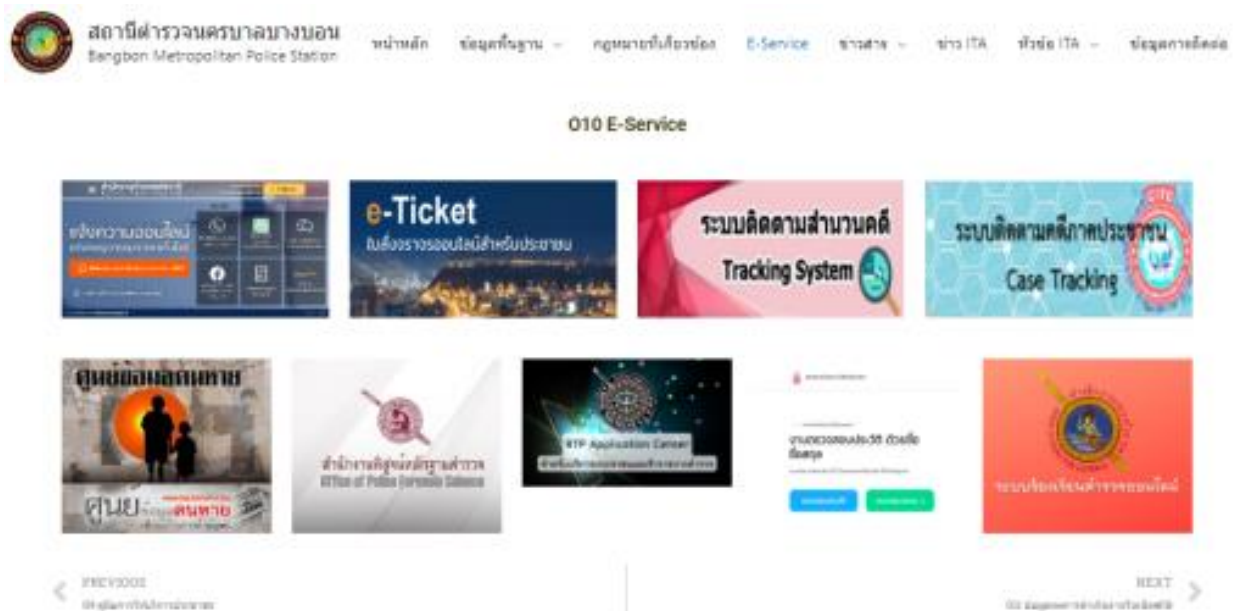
สถานีตำรวจนครบาลบางบอน
Bangbon Metropolitan Police Station

หน้าหลัก ข้อมูลพื้นฐาน กฎหมายที่เกี่ยวข้อง E-Service ข่าวสาร ข่าว ITA หัวข้อ ITA ข้อมูลการติดต่อ

O10 E-Service

แจ้งความออนไลน์

e-Ticket
ใบสั่งจราจรออนไลน์สำหรับประชาชน

ระบบติดตามสำนวนคดี
Tracking System

ระบบติดตามคดีภาคประชาชน
Case Tracking

ศูนย์ข้อมูลคนหาย

ศูนย์ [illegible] คนหาย

สำนักงานพิสูจน์หลักฐานตำรวจ
Office of Police Forensic Science

RTP Application Center

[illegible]

ระบบร้องเรียนตำรวจออนไลน์

PREVIOUS
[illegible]

NEXT
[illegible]